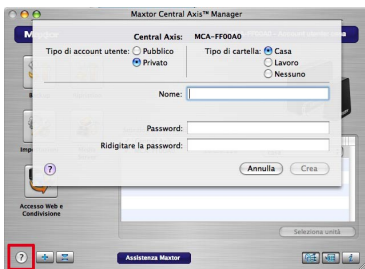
Maxtor Central Axis™ Manager

Central Axis: MCA-FF00A0

Tipo di account utente: Pubblico
Privato

Tipo di cartella: Casa
Lavoro
Nessuno

Nome:

Password:

Ridigitare la password:

?

Annulla
Crea

Accesso Web e Condivisione

Seleziona unità

?

Assistenza Maxtor